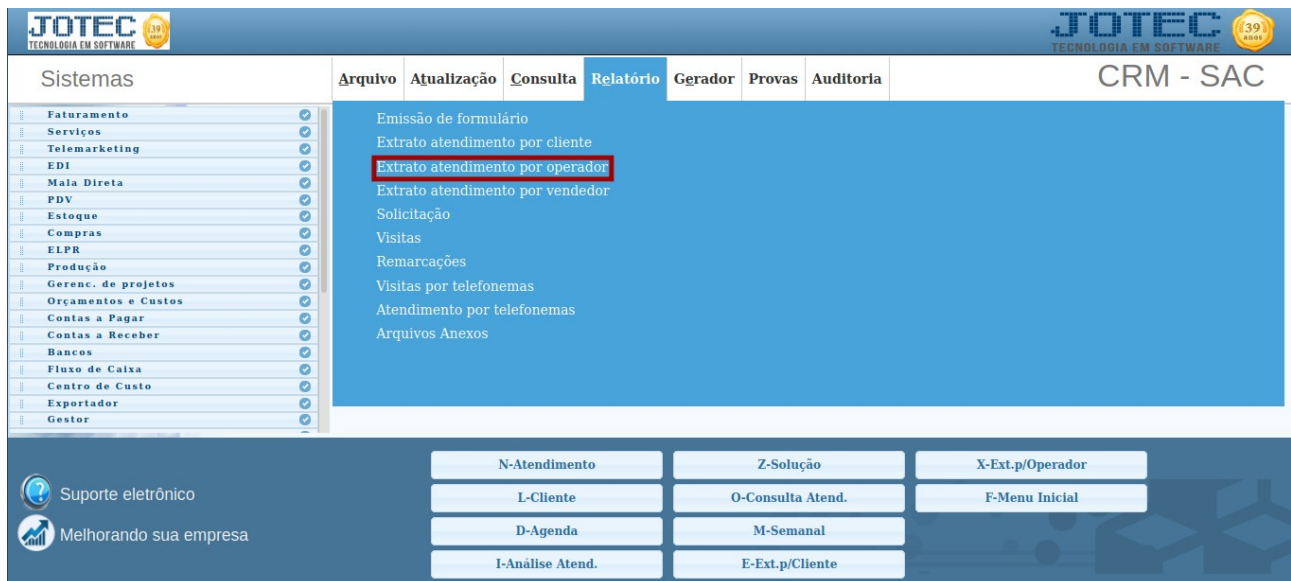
JOTEC 39 anos
TECNOLOGIA EM SOFTWARE

JOTEC 39 anos
TECNOLOGIA EM SOFTWARE

Sistemas

Arquivo Atualização Consulta Relatório Gerador Provas Auditoria

CRM - SAC

Faturamento
Serviços
Telemarketing
EDI
Mala Direta
PDV
Estoque
Compras
ELPR
Produção
Gerenc. de projetos
Orçamentos e Custos
Contas a Pagar
Contas a Receber
Bancos
Fluxo de Caixa
Centro de Custo
Exportador
Gestor

Emissão de formulário
Extrato atendimento por cliente
Extrato atendimento por operador
Extrato atendimento por vendedor
Solicitação
Visitas
Remarcações
Visitas por telefonemas
Atendimento por telefonemas
Arquivos Anexos

Suporte eletrônico
Melhorando sua empresa

N-Atendimento
Z-Solução
X-Ext.p/Operador
L-Cliente
O-Consulta Atend.
F-Menu Inicial
D-Agenda
M-Semanal
I-Análise Atend.
E-Ext.p/Cliente